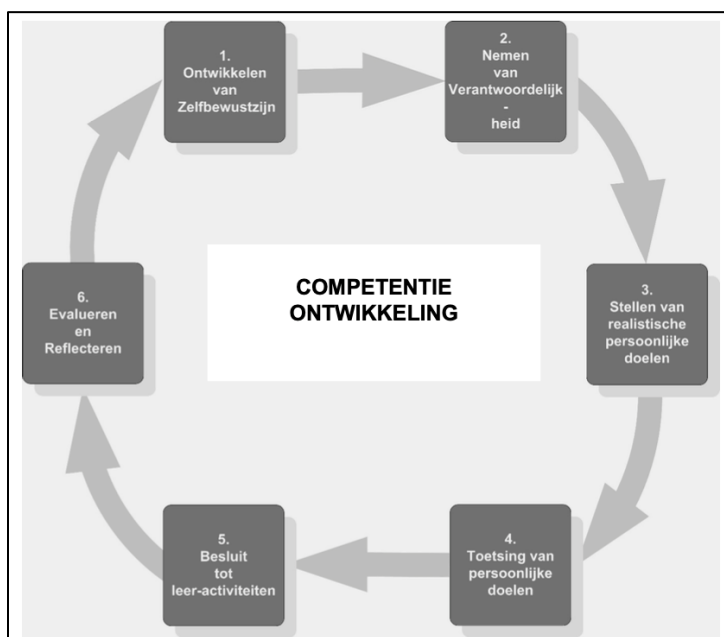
1.
Ontwikkelen
van
Zelfbewustzijn

2.
Nemen
van
Verantwoordelijk
-
heid

COMPETENTIE
ONTWIKKELING

3.
Stellen van
realistische
persoonlijke
doelen

4.
Toetsing van
persoonlijke
doelen

5.
Besluit
tot
leer-activiteiten

6.
Evalueren
en
Reflecteren